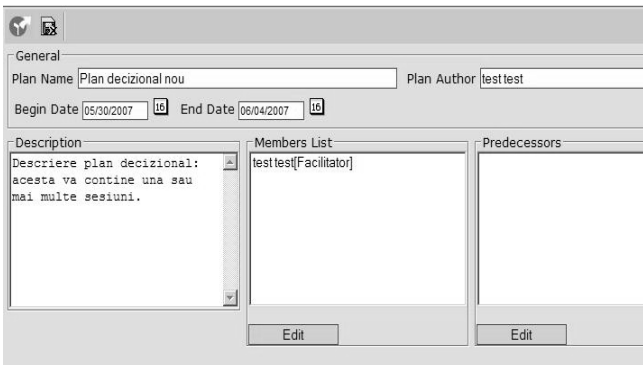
General
Plan Name Plan decizional nou
Plan Author test test
Begin Date 05/30/2007 16 End Date 06/04/2007 16

Description
Descriere plan decizional: acesta va contine una sau mai multe sesiuni.

Members List
test test[Facilitator]
Edit

Predecessors
Edit